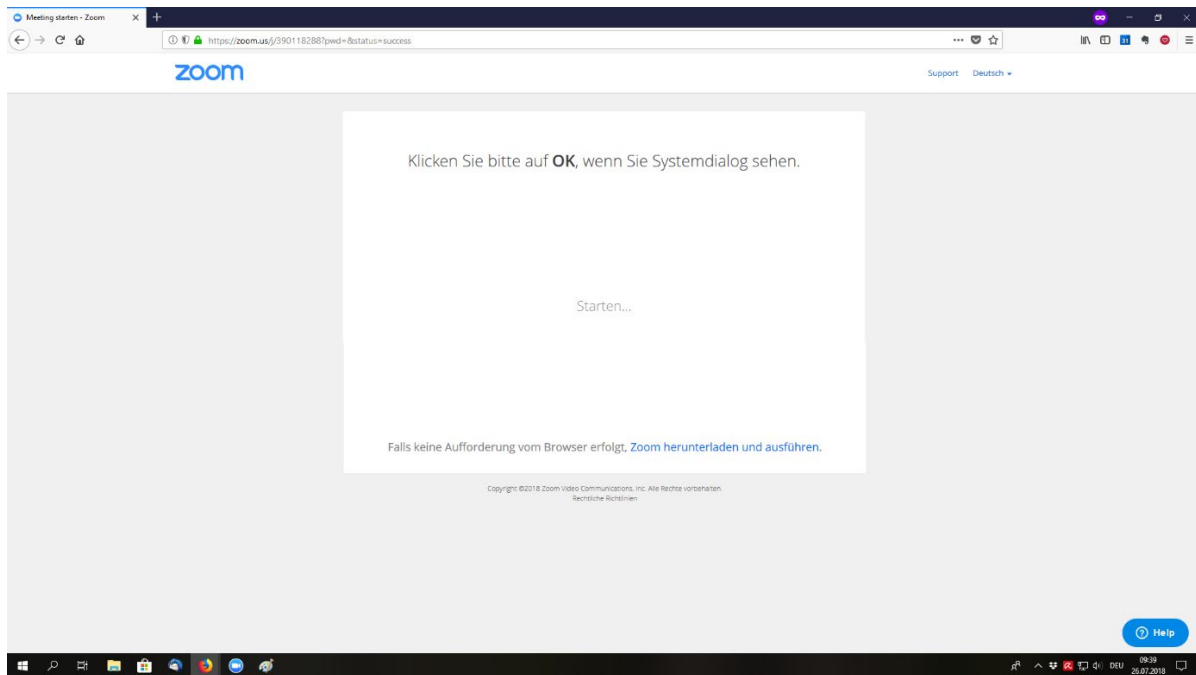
Meeting starten - Zoom

https://zoom.us/j/390118288?pwd=&status=success

zoom

Support Deutsch

Klicken Sie bitte auf **OK**, wenn Sie Systemdialog sehen.

Starten...

Falls keine Aufforderung vom Browser erfolgt, Zoom herunterladen und ausführen.

Copyright ©2018 Zoom Video Communications, Inc. Alle Rechte vorbehalten.
Rechtliche Richtlinien

Help

DEU 09:39 26.07.2018